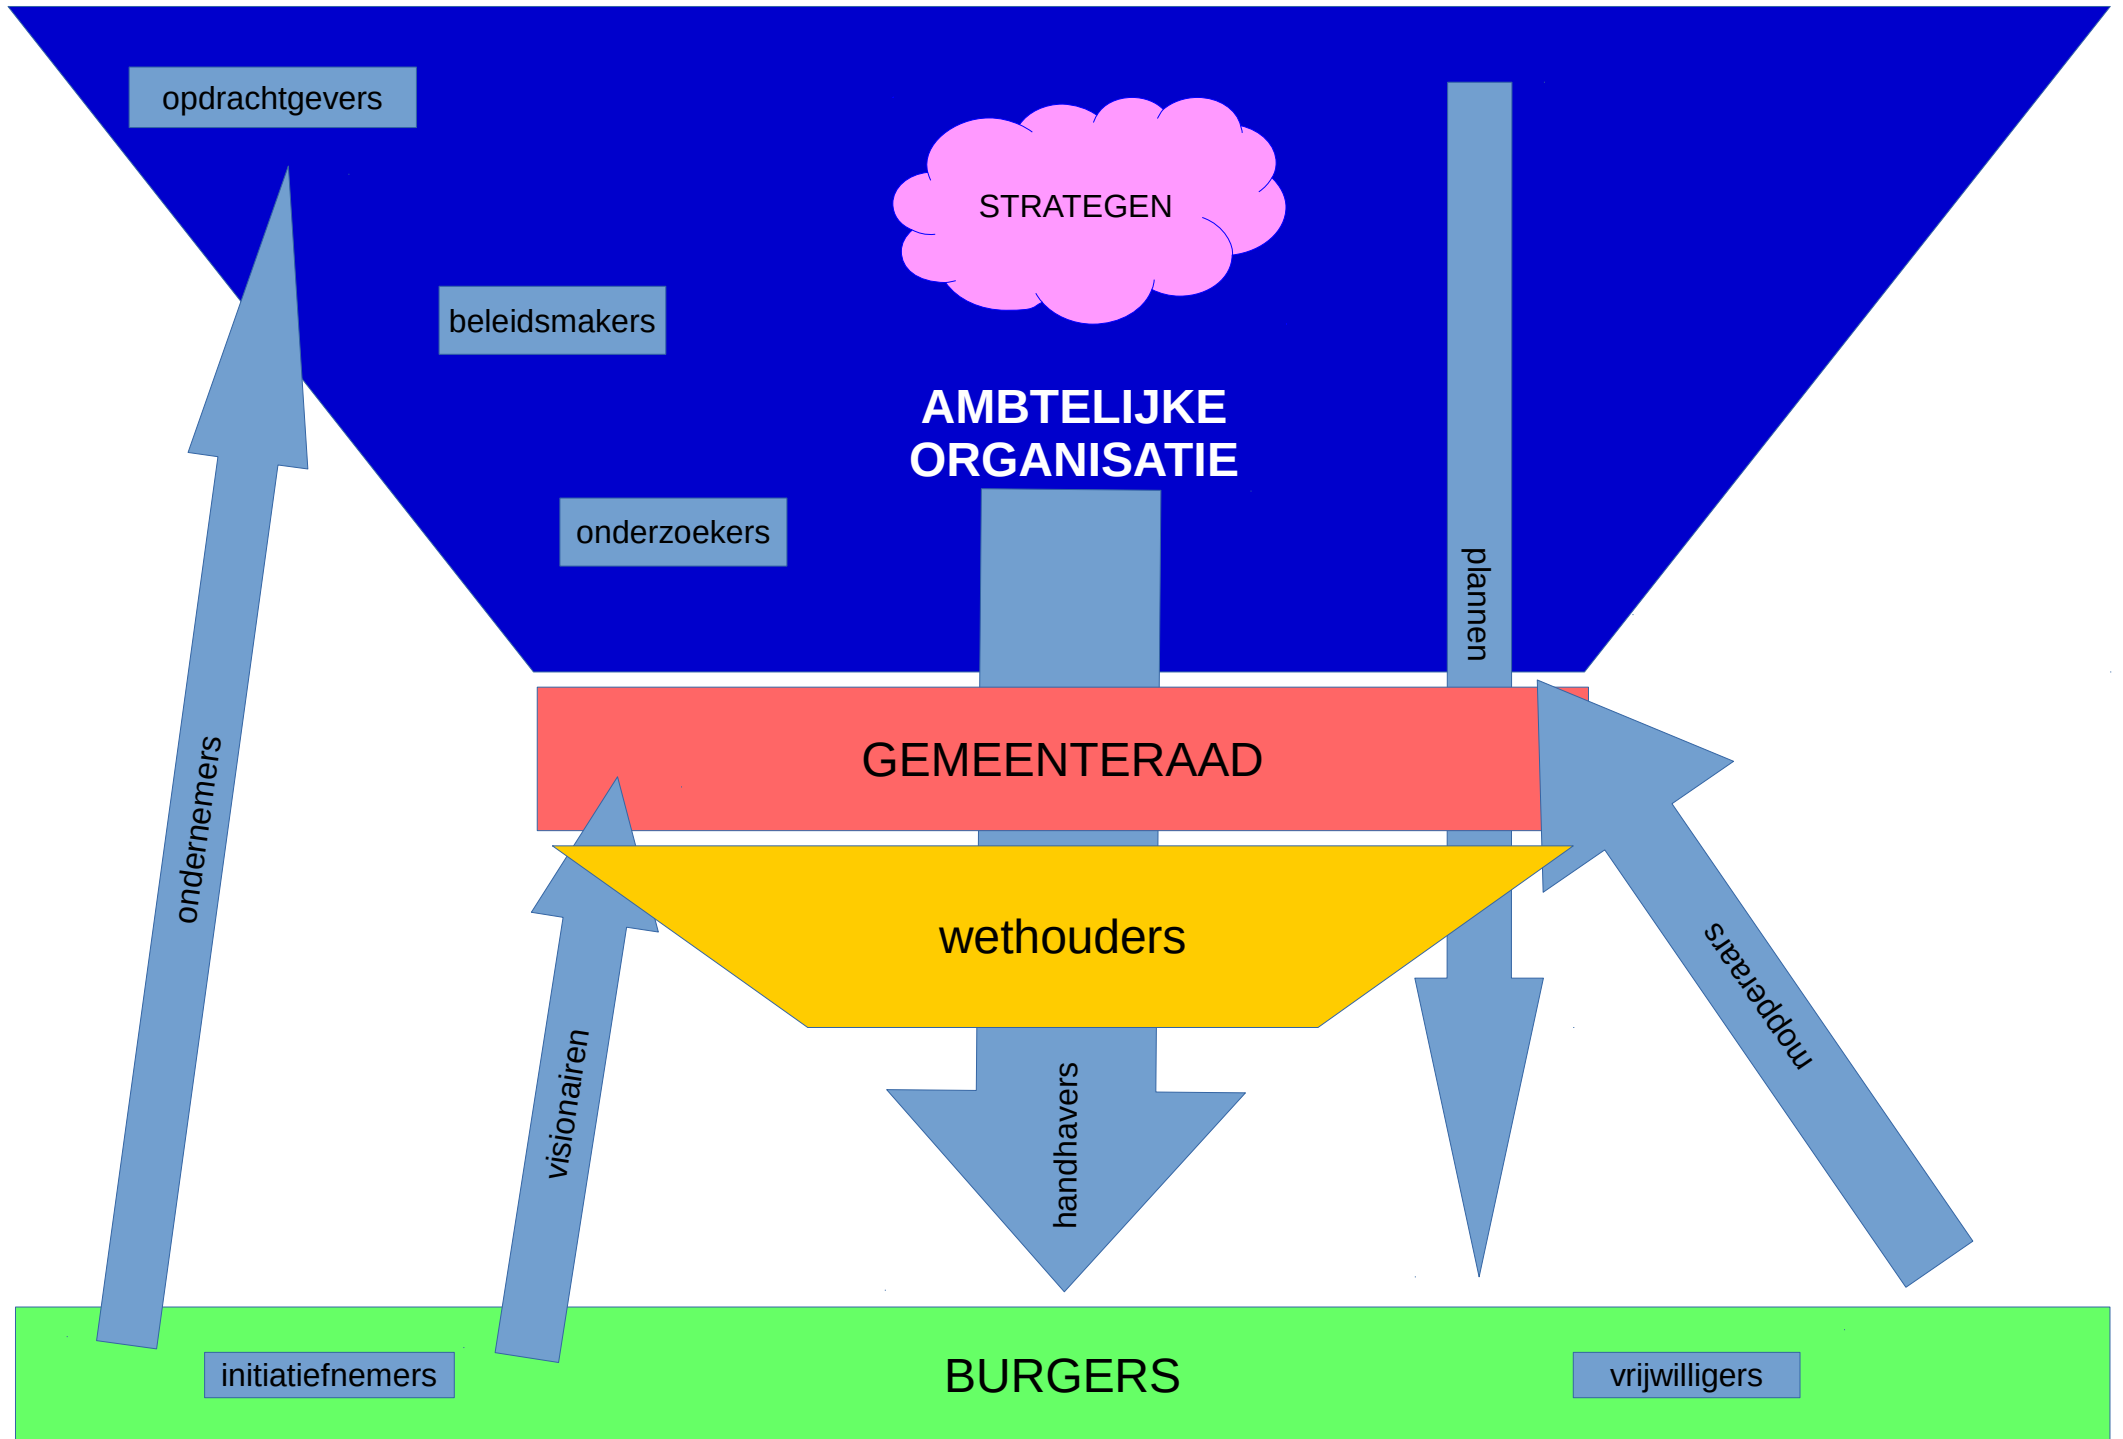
opdrachtgevers

STRATEGEN

beleidsmakers

AMBTELIJKE ORGANISATIE

onderzoekers

plannen

GEMEENTERAAD

ondernemers

wethouders

moppetaars

visionairen

handhavers

initiatiefnemers

BURGERS

vrijwilligers